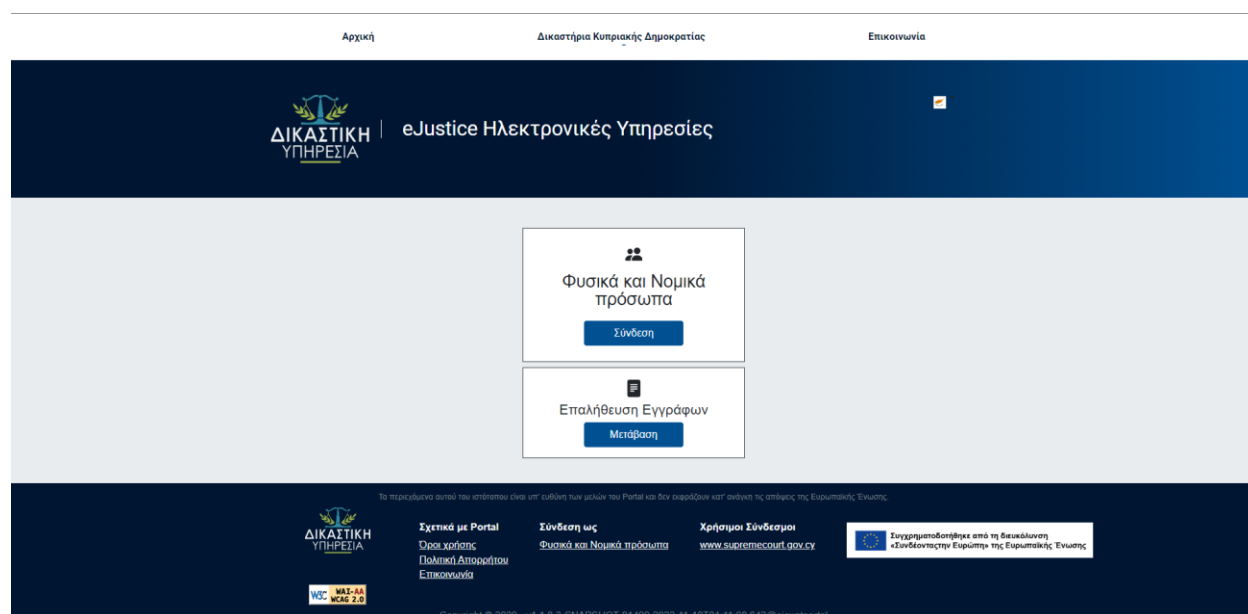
Αρχική
Δικαστήρια Κυπριακής Δημοκρατίας
Επικοινωνία

ΔΙΚΑΣΤΙΚΗ ΥΠΗΡΕΣΙΑ
eJustice Ηλεκτρονικές Υπηρεσίες

Φυσικά και Νομικά πρόσωπα
Σύνδεση

Επαλήθευση Εγγράφων
Μετάβαση

Τα περιεχόμενα αυτού του ιστότοπου είναι υπ' ευθύνη των μελών του Portal και δεν εκφράζουν κατ' ανάγκη τις απόψεις της Ευρωπαϊκής Ένωσης.

ΔΙΚΑΣΤΙΚΗ ΥΠΗΡΕΣΙΑ

Σχετικά με Portal
Όροι χρήσης
Πολιτική Απορρήτου
Επικοινωνία

Σύνδεση ως
Φυσικά και Νομικά πρόσωπα

Χρήσιμοι Σύνδεσμοι
www.supremecourt.gov.cy

Συγχρηματοδοτήθηκε από τη διευκόλυνση «Συνδέοντας την Ευρώπη» της Ευρωπαϊκής Ένωσης

W3C WAI-AA WCAG 2.0

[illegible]